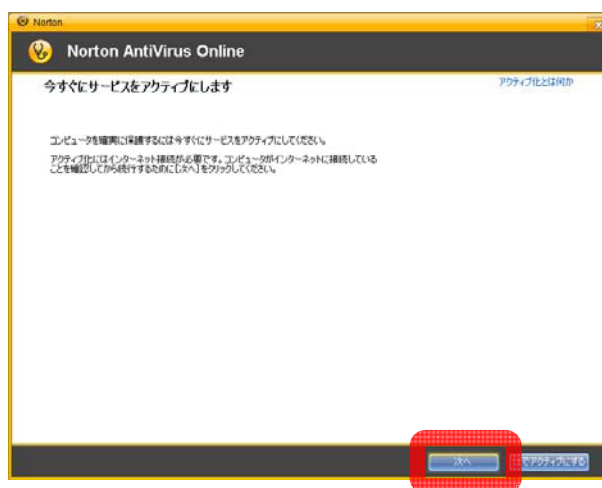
Norton

Norton AntiVirus Online

今すぐにサービスをアクティブにします

アクティブ化とは何か

コンピュータを確実に保護するには今すぐにサービスをアクティブにしてください。

アクティブ化にはインターネット接続が必要です。コンピュータがインターネットに接続していることを確認してから続行するために[次へ]をクリックしてください。

次へ

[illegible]でアクティブにする